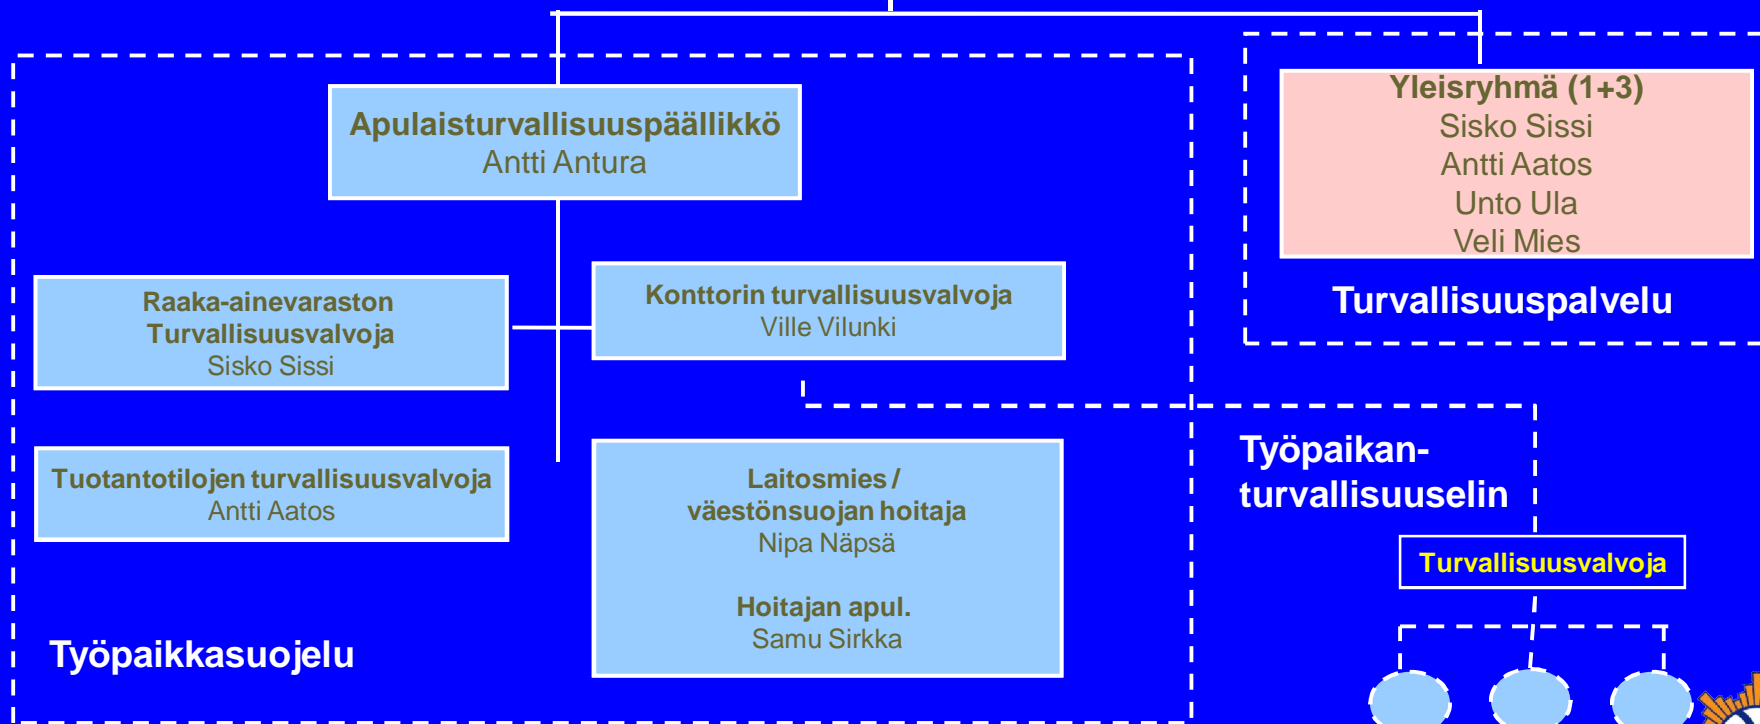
Apulaisturvallisuuspäällikkö
Antti Antura

Yleisryhmä (1+3)
Sisko Sissi
Antti Aatos
Unto Ula
Veli Mies

Turvallisuuspalvelu

Raaka-ainevaraston Turvallisuusvalvoja
Sisko Sissi

Konttorin turvallisuusvalvoja
Ville Vilunki

Tuotantotilojen turvallisuusvalvoja
Antti Aatos

Laitosmies / väestönsuojan hoitaja
Nipa Näpsä

Hoitajan apul.
Samu Sirkka

Työpaikan-turvallisuuselin

Turvallisuusvalvoja

Työpaikkasuojelu